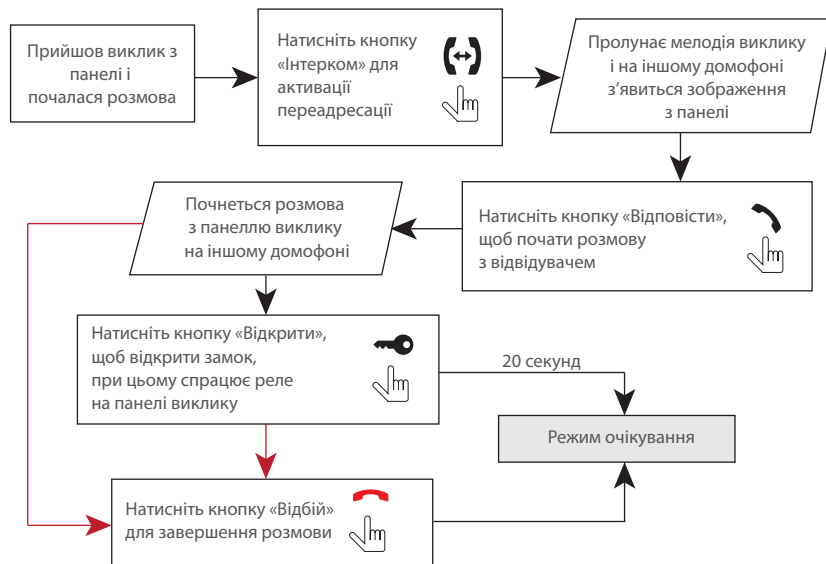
Прийшов виклик з панелі і почалася розмова

Натисніть кнопку «Інтерком» для активації переадресації

Пролунає мелодія виклику і на іншому домофоні з'явиться зображення з панелі

Натисніть кнопку «Відповісти», щоб почати розмову з відвідувачем

Почнеться розмова з панеллю виклику на іншому домофоні

Натисніть кнопку «Відкрити», щоб відкрити замок, при цьому спрацює реле на панелі виклику

20 секунд

Режим очікування

Натисніть кнопку «Відбій» для завершення розмови